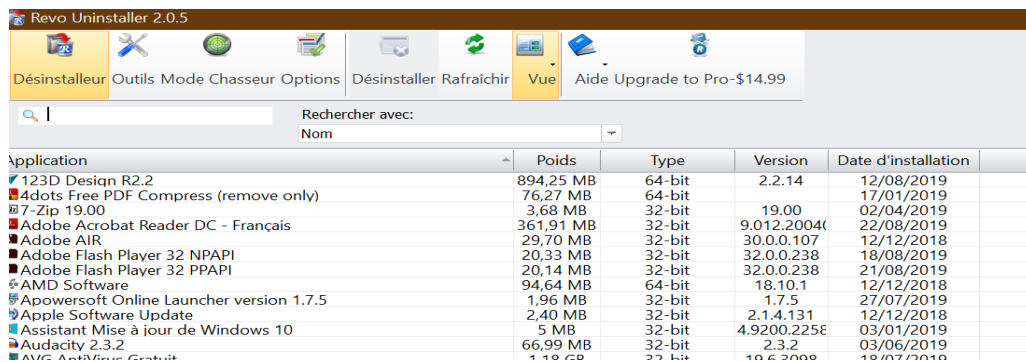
Revo Uninstaller 2.0.5

Désinstalleur Outils Mode Chasseur Options Désinstaller Rafraîchir Vue Aide Upgrade to Pro-$14.99

Rechercher avec:
Nom

| Application | Poids | Type | Version | Date d'installation |
|---|---|---|---|---|
| 123D Design R2.2 | 894,25 MB | 64-bit | 2.2.14 | 12/08/2019 |
| 4dots Free PDF Compress (remove only) | 76,27 MB | 64-bit | | 17/01/2019 |
| 7-Zip 19.00 | 3,68 MB | 32-bit | 19.00 | 02/04/2019 |
| Adobe Acrobat Reader DC - Français | 361,91 MB | 32-bit | 9.012.2004( | 22/08/2019 |
| Adobe AIR | 29,70 MB | 32-bit | 30.0.0.107 | 12/12/2018 |
| Adobe Flash Player 32 NPAPI | 20,33 MB | 32-bit | 32.0.0.238 | 18/08/2019 |
| Adobe Flash Player 32 PPAPI | 20,14 MB | 32-bit | 32.0.0.238 | 21/08/2019 |
| AMD Software | 94,64 MB | 64-bit | 18.10.1 | 12/12/2018 |
| Apowersoft Online Launcher version 1.7.5 | 1,96 MB | 32-bit | 1.7.5 | 27/07/2019 |
| Apple Software Update | 2,40 MB | 32-bit | 2.1.4.131 | 12/12/2018 |
| Assistant Mise à jour de Windows 10 | 5 MB | 32-bit | 4.9200.2258 | 03/01/2019 |
| Audacity 2.3.2 | 66,99 MB | 32-bit | 2.3.2 | 03/06/2019 |
| AVG AntiVirus Gratuit | 1,18 GB | 32-bit | 19.6.3098 | 18/07/2019 |